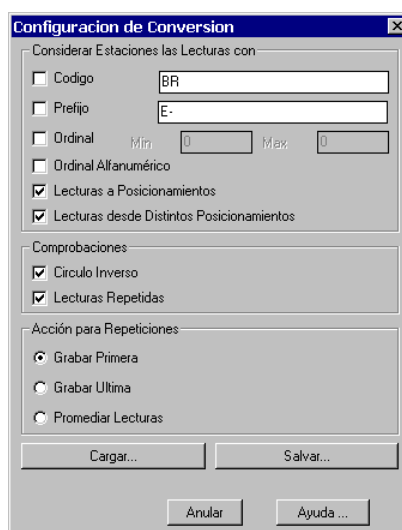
Configuracion de Conversion

Considerar Estaciones las Lecturas con

☐ Codigo BR

☐ Prefijo E-

☐ Ordinal Min 0 Max 0

☐ Ordinal Alfanumérico

☑ Lecturas a Posicionamientos

☑ Lecturas desde Distintos Posicionamientos

Comprobaciones

☑ Circulo Inverso

☑ Lecturas Repetidas

Acción para Repeticiones

◉ Grabar Primera

○ Grabar Ultima

○ Promediar Lecturas

Cargar...

Salvar...

Anular

Ayuda ...